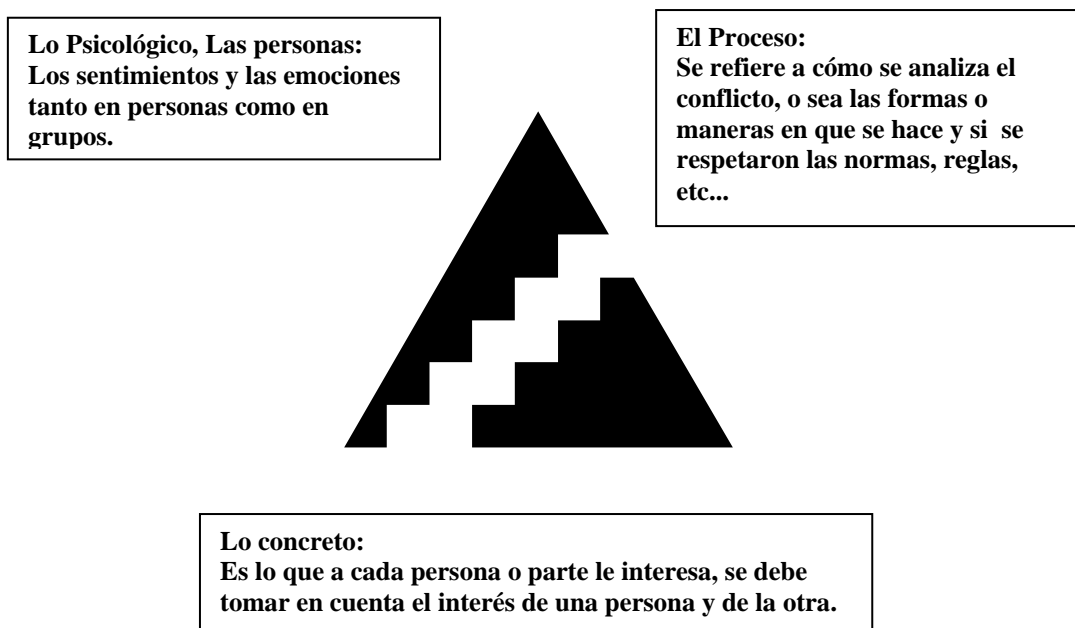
Lo Psicológico, Las personas:
Los sentimientos y las emociones tanto en personas como en grupos.

El Proceso:
Se refiere a cómo se analiza el conflicto, o sea las formas o maneras en que se hace y si se respetaron las normas, reglas, etc...

Lo concreto:
Es lo que a cada persona o parte le interesa, se debe tomar en cuenta el interés de una persona y de la otra.